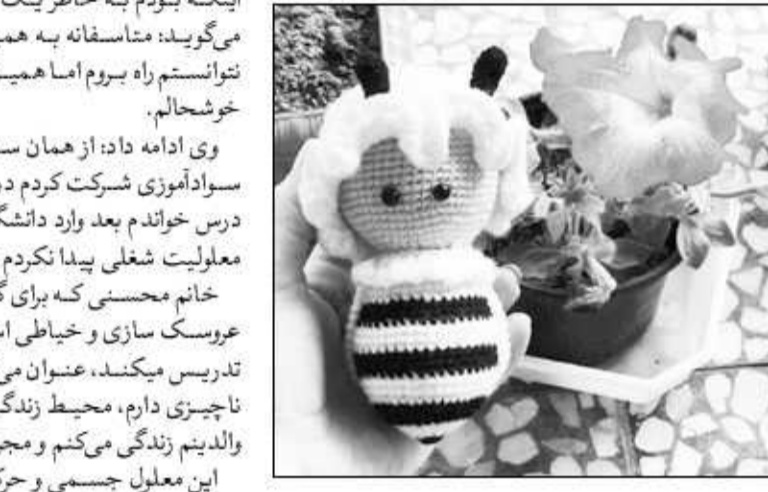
ایتکه بودم به خاطر یک
می‌گوید: متاسفانه به همـ
نتوانستم راه بروم اما همیـ
خوشحالم.

وی ادامه داد: از همان سـ
سوادآموزی شرکت کردم د
درس خواندم بعد وارد دانشگـ
معلولیت شغلی پیدا نکردم

خانم محسنی که برای گـ
عروسک سازی و خیاطی اـ
تدریس میکند، عنوان می
ناچیزی دارم، محیط زندگـ
والدینم زندگی می‌کنم و مجـ
این معلول جسمی و حرکـ